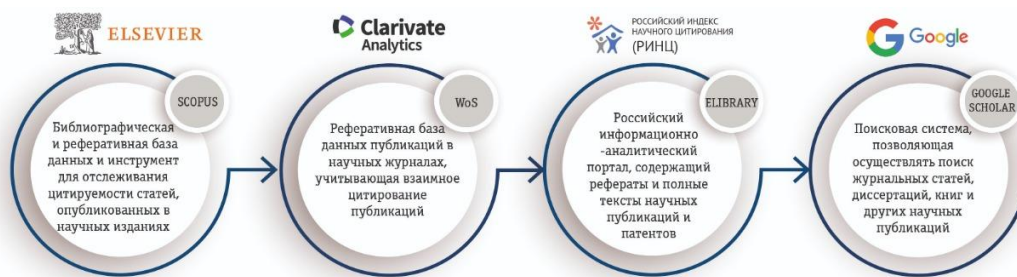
ELSEVIER

SCOPUS

Библиографическая и реферативная база данных и инструмент для отслеживания цитируемости статей, опубликованных в научных изданиях

Clarivate Analytics

WoS

Реферативная база данных публикаций в научных журналах, учитывающая взаимное цитирование публикаций

РОССИЙСКИЙ ИНДЕКС НАУЧНОГО ЦИТИРОВАНИЯ (РИНЦ)

ELIBRARY

Российский информационно -аналитический портал, содержащий рефераты и полные тексты научных публикаций и патентов

Google

GOOGLE SCHOLAR

Поисковая система, позволяющая осуществлять поиск журнальных статей, диссертаций, книг и других научных публикаций